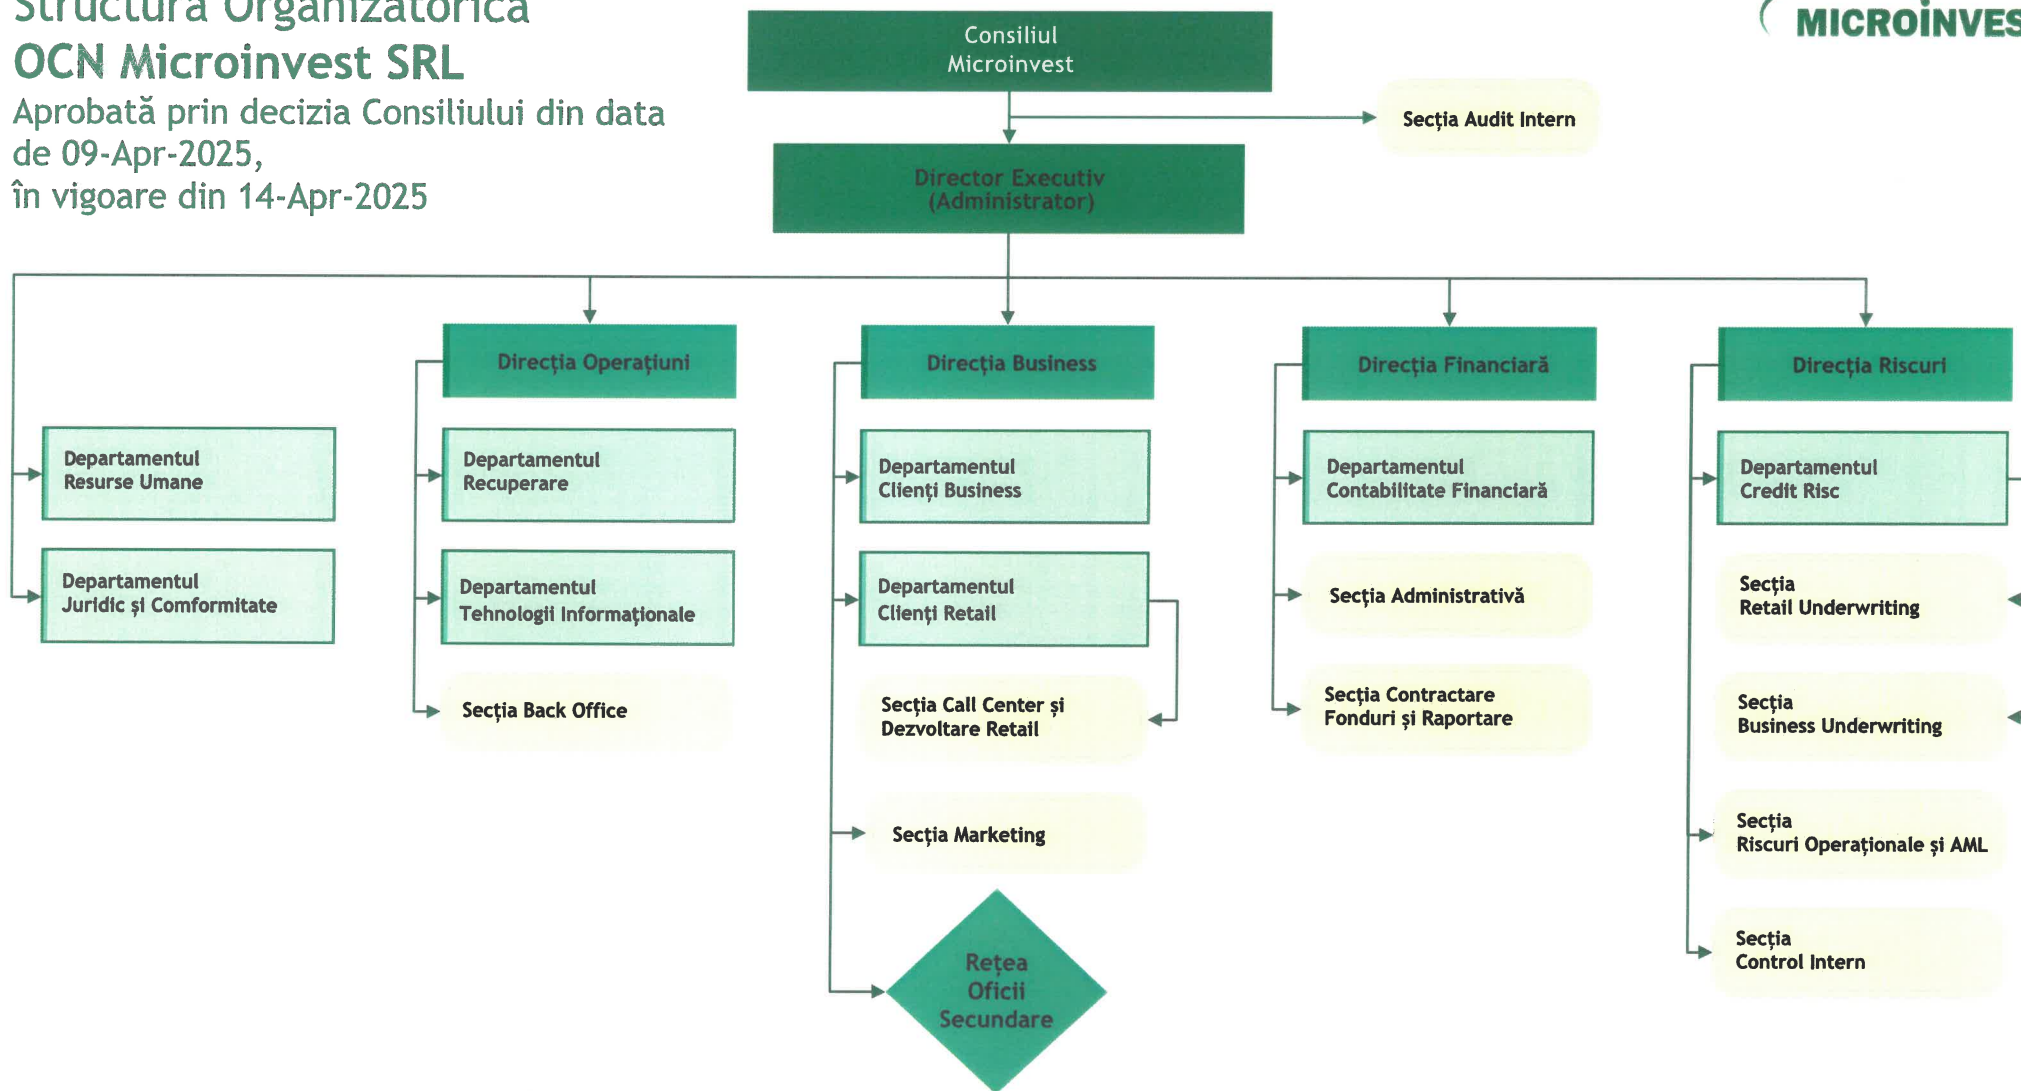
Structura Organizatorică
OCN Microinvest SRL
Aprobată prin decizia Consiliului din data de 09-Apr-2025, în vigoare din 14-Apr-2025

MICROINVES

Consiliul Microinvest

Secția Audit Intern

Director Executiv (Administrator)

Departamentul Resurse Umane

Departamentul Juridic și Comformitate

Direcția Operațiuni

Departamentul Recuperare

Departamentul Tehnologii Informaționale

Secția Back Office

Direcția Business

Departamentul Clienți Business

Departamentul Clienți Retail

Secția Call Center și Dezvoltare Retail

Secția Marketing

Rețea Oficii Secundare

Direcția Financiară

Departamentul Contabilitate Financiară

Secția Administrativă

Secția Contractare Fonduri și Raportare

Direcția Riscuri

Departamentul Credit Risc

Secția Retail Underwriting

Secția Business Underwriting

Secția Riscuri Operaționale și AML

Secția Control Intern